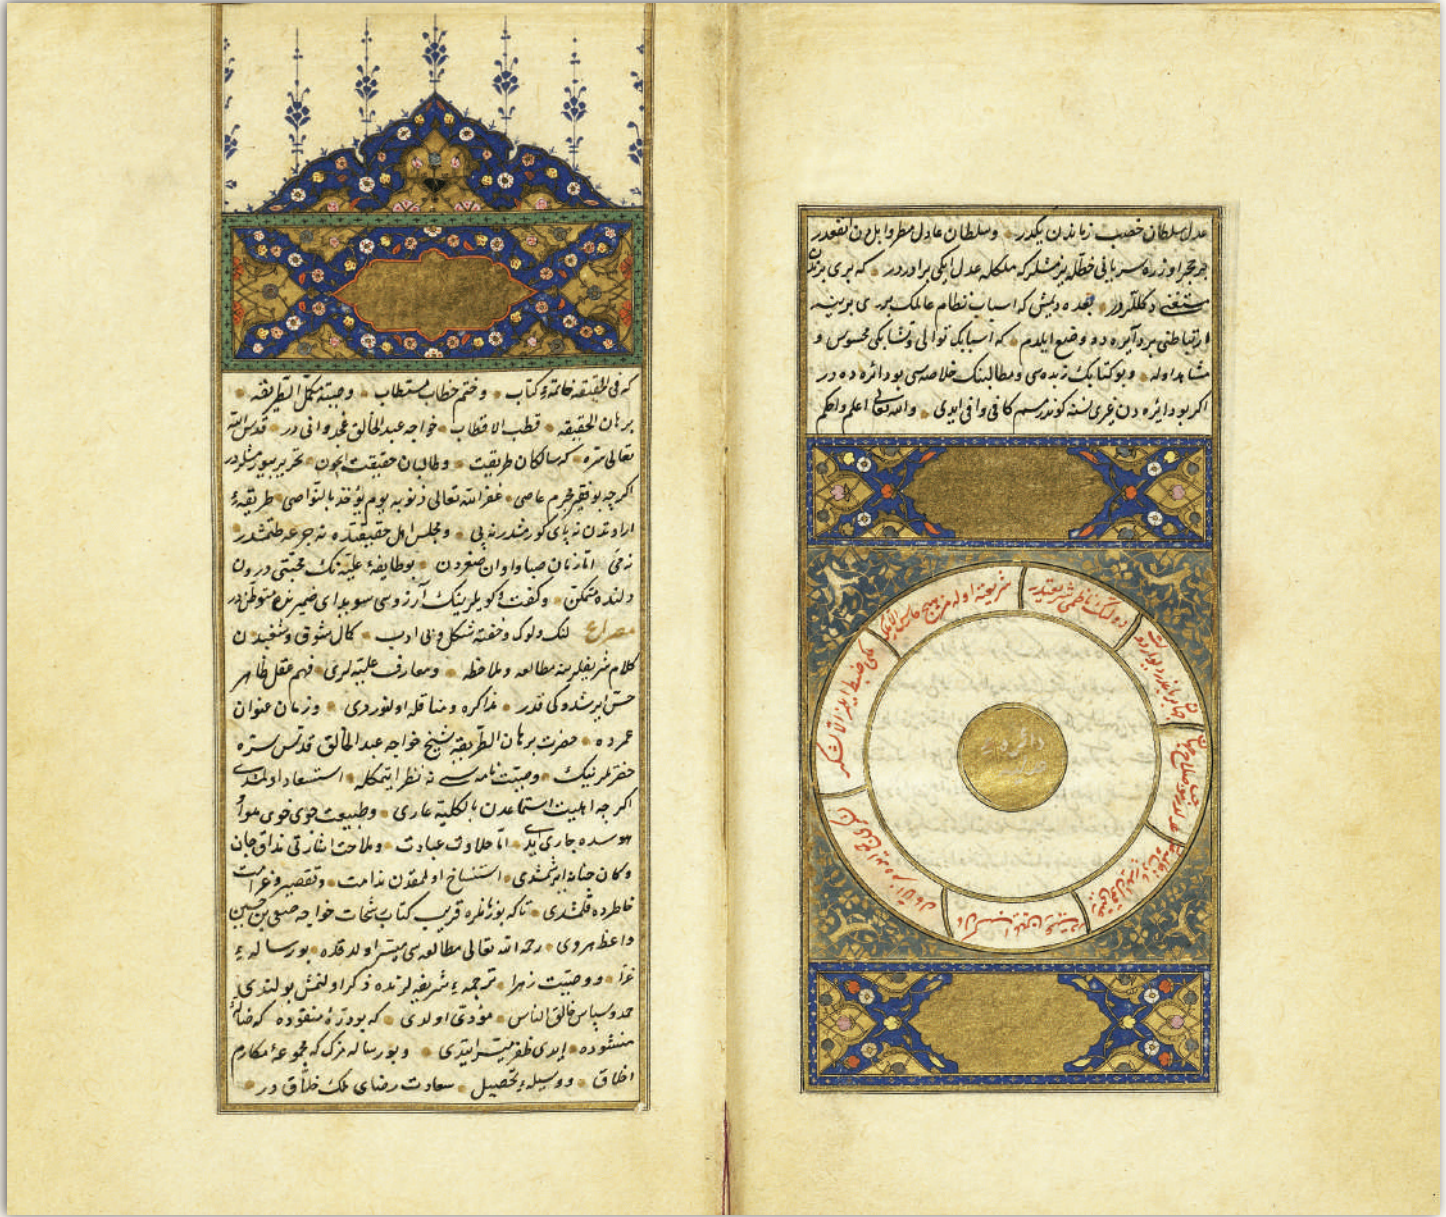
کرفی الحقیقه خاتمهٔ کتاب • وختم خطاب مستطاب • وصیتهٔ مکمل الطریقه • برهان الحقیقه • قطب الاقطاب • خواجه عبدالخالق غجدوانی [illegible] قدس الله تعالی سره • که سالکان طریقت • وطالبان حقیقت ایچون • تحریر بیورمشلردر • اگرچه بو فقیر حقیر عاصی • غفر الله تعالی ذنوبه یوم یؤخذ بالنواصی • طریقهٔ اراده‌دن نصیبی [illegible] • ومجلس اهل حقیقته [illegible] • اما زنان صفا اوان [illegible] • بوطایفهٔ علیه‌نک محبتی درون دلنده متمکن • وکلمات کوبلرینک آرزوسی سویدای ضمیر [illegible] در مصراع لنک ولوک وخفته شکل وبی ادب • کال شوق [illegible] کلام شریفلرینه مطالعه وملاحظه • ومعارف علیه‌لری فهم عقل ظاهر حس ایرشدیکی قدر • مذاکره ومناقله اولنوردی • وزمان عنوان عمرده • حضرت برهان الطریقه شیخ خواجه عبدالخالق قدس سره حضرتلرینک • وصیت‌نامه‌سی نظر ایتمکله • استعداد اولمدی اگرچه اهلیت استعدادن بالکلیه عاری • وطبیعت جوی خوی هواو هوسده جاری ایدی • اما حلاوت عبادت • وملاحت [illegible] ذوق جان وکان جانده اثر ایتدی • استنساخ اولنمقدن ندامت • وتقصیر و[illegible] خاطره قلمندی • تاکه بو نظره قریب کتاب نتجات خواجه صفی بن حسین واعظ هروی • رحمه الله تعالی مطالعه‌سی میسر اولدقده • بورساله‌ی غرا • ووصیت زهرا • ترجمهٔ شریفلرنده ذکر اولنمش بولندی • حمد وسپاس خالق الناس • مؤدی اولدی • که بو درّ منقوده که ضالهٔ منشوده ایدی ظفر میسر ایتدی • وبو رساله نزک که مجموعهٔ مکارم اخلاق • ووسیلهٔ تحصیل • سعادت رضای ملک خلاق در

عدل سلطان خصب زماندن یکدر • وسلطان عادل مطر وابلدن انفعدر • جرجر اوزره سریانی خطلر بیتلرکه ملکه عدل ایکی برادردر • که بری برندن مستغنی دکللردر • بعده دیش کراسباب نظام عالمک بعض بو بینه وارتباطنی بردایره ده وضع ایلدم • که اسبابک توالی وتتابعی محسوس ومشاهد اوله • وبو کتابک زبده‌سی ومطالبنک خلاصه‌سی بودائره ده در اگر بودائره‌دن غیری نسنه کورنمسه کافی ووافی ایدی • والله تعالی اعلم والحکم

دائره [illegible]

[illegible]